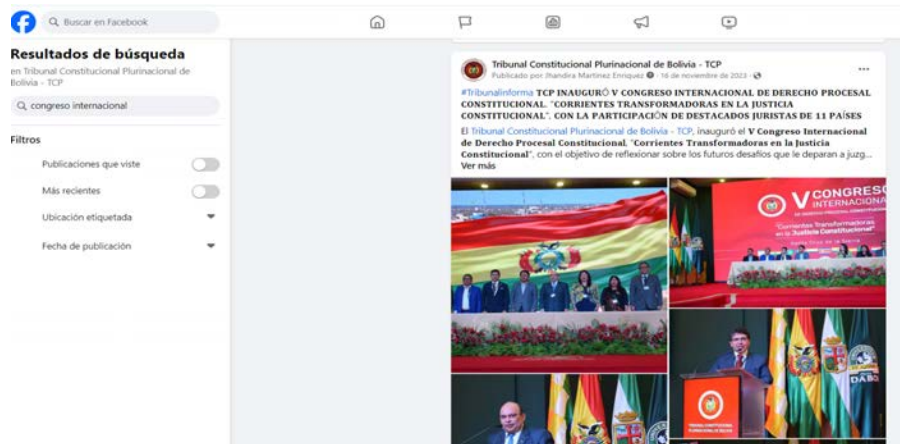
Buscar en Facebook

Resultados de búsqueda

en Tribunal Constitucional Plurinacional de Bolivia - TCP

congreso internacional

Filtros

Publicaciones que viste

Más recientes

Ubicación etiquetada

Fecha de publicación

Tribunal Constitucional Plurinacional de Bolivia - TCP
Publicado por Jhandira Martinez Enriquez · 16 de noviembre de 2023 ·

#Tribunalinforma TCP INAUGURÓ V CONGRESO INTERNACIONAL DE DERECHO PROCESAL CONSTITUCIONAL, "CORRIENTES TRANSFORMADORAS EN LA JUSTICIA CONSTITUCIONAL", CON LA PARTICIPACIÓN DE DESTACADOS JURISTAS DE 11 PAÍSES

El Tribunal Constitucional Plurinacional de Bolivia - TCP, inauguró el V Congreso Internacional de Derecho Procesal Constitucional, "Corrientes Transformadoras en la Justicia Constitucional", con el objetivo de reflexionar sobre los futuros desafíos que le deparan a juzg...
Ver más

V CONGRESO INTERNACIONAL
"Corrientes Transformadoras en la Justicia Constitucional"

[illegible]